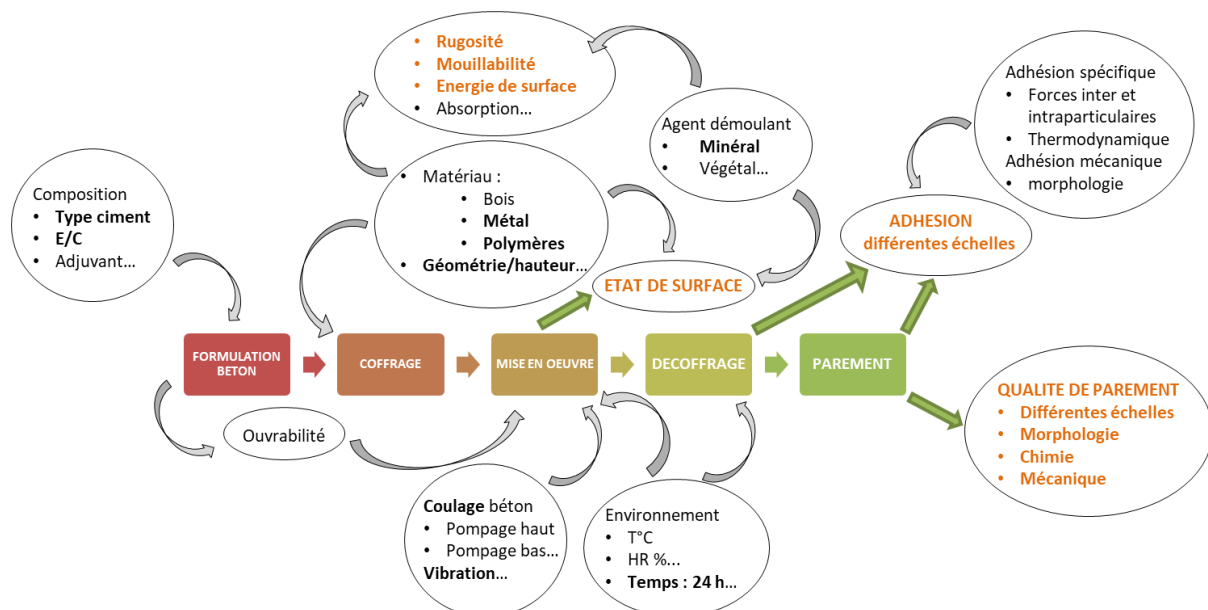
• Rugosité
• Mouillabilité
• Energie de surface
• Absorption…

Agent démoulant
• Minéral
• Végétal…

Adhésion spécifique
• Forces inter et intraparticulaires
• Thermodynamique
Adhésion mécanique
• morphologie

Composition
• Type ciment
• E/C
• Adjuvant…

• Matériau :
  • Bois
  • Métal
  • Polymères
• Géométrie/hauteur…

ADHESION
différentes échelles

ETAT DE SURFACE

FORMULATION BETON

COFFRAGE

MISE EN OEUVRE

DECOFFRAGE

PAREMENT

Ouvrabilité

QUALITE DE PAREMENT
• Différentes échelles
• Morphologie
• Chimie
• Mécanique

Coulage béton
• Pompage haut
• Pompage bas…
Vibration…

Environnement
• T°C
• HR %...
• Temps : 24 h…